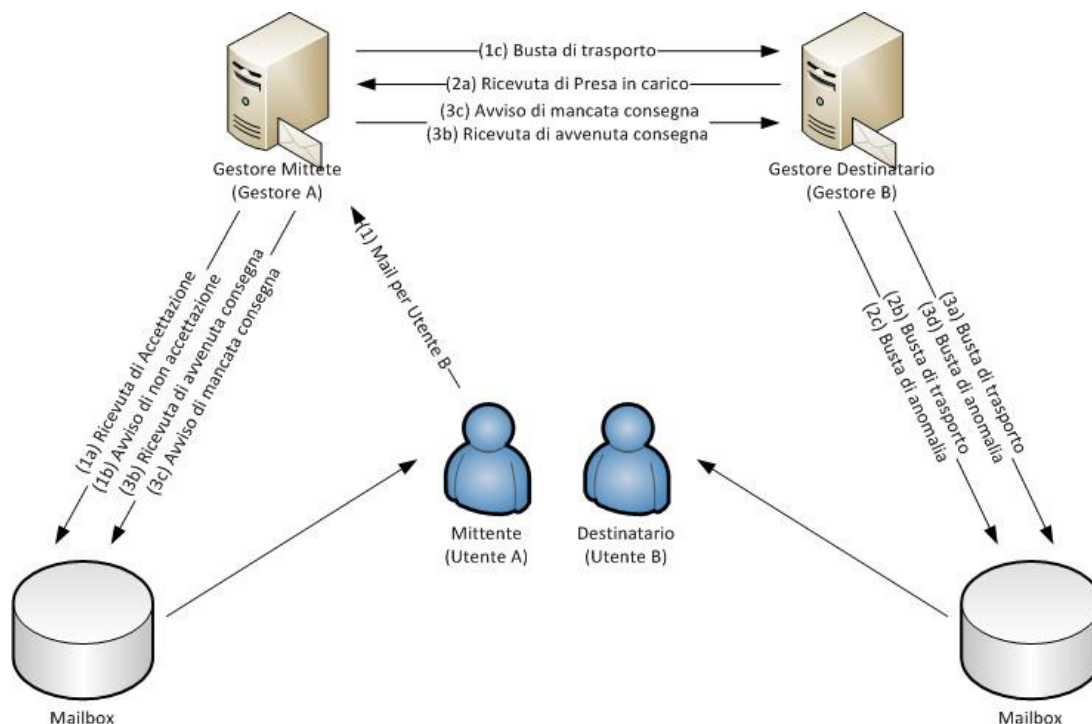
(1c) Busta di trasporto
(2a) Ricevuta di Presa in carico
(3c) Avviso di mancata consegna
(3b) Ricevuta di avvenuta consegna

Gestore Mittete
(Gestore A)

Gestore Destinatario
(Gestore B)

(1a) Ricevuta di Accettazione
(1b) Avviso di non accettazione
(3b) Ricevuta di avvenuta consegna
(3c) Avviso di mancata consegna

(1) Mail per Utente B

(3a) Busta di trasporto
(3d) Busta di anomalia
(2b) Busta di trasporto
(2c) Busta di anomalia

Mittente
(Utente A)

Destinatario
(Utente B)

Mailbox

Mailbox